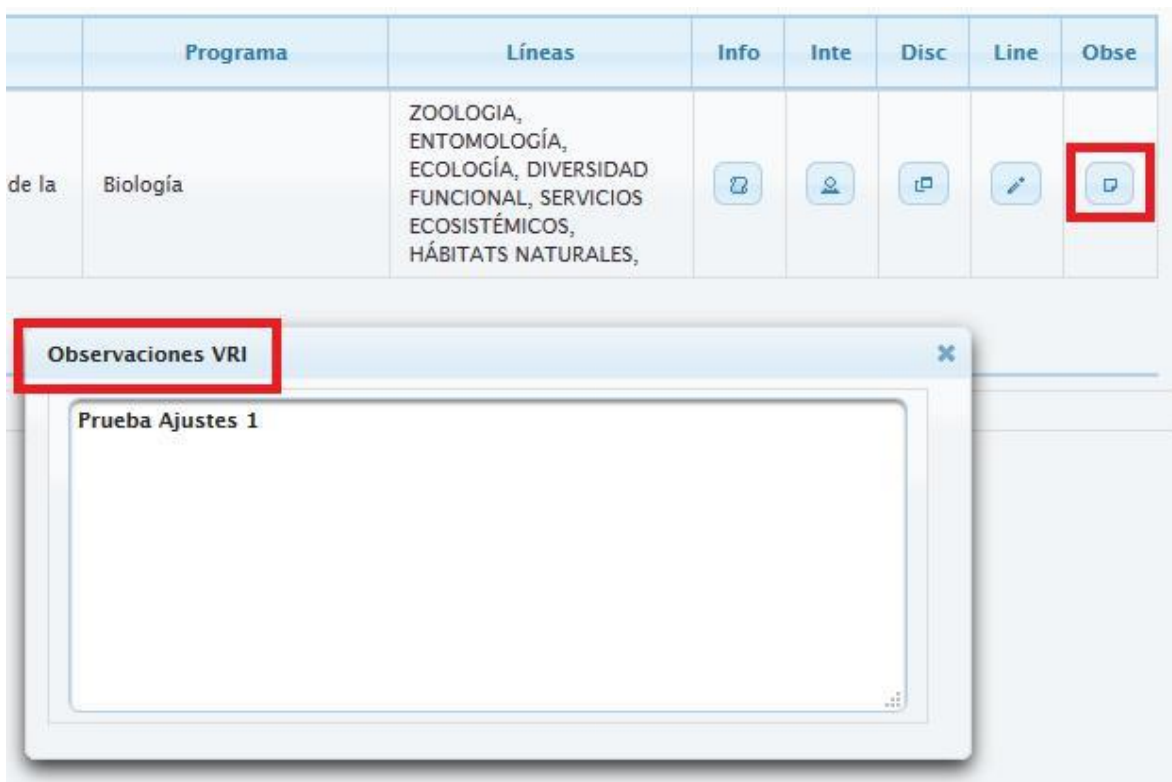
|  | Programa | Líneas | Info | Inte | Disc | Line | Obse |
|---|---|---|---|---|---|---|---|
| de la | Biología | ZOOLOGIA, ENTOMOLOGÍA, ECOLOGÍA, DIVERSIDAD FUNCIONAL, SERVICIOS ECOSISTÉMICOS, HÁBITATS NATURALES, |  |  |  |  |  |

Observaciones VRI

Prueba Ajustes 1